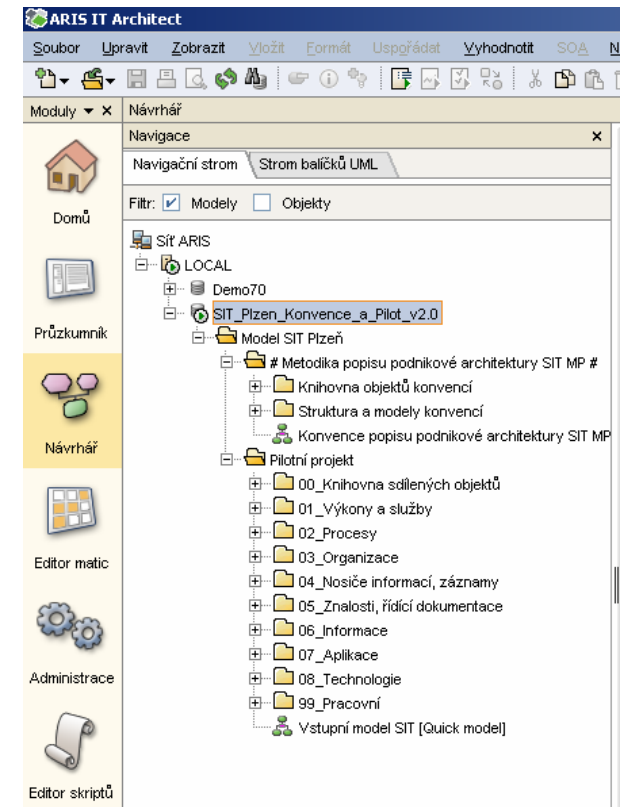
ARIS IT Architect

Soubor Upravit Zobrazit Vložit Formát Uspořádat Vyhodnotit SOA N

Moduly ▾ × Návrhář

Navigace ×

Navigační strom Strom balíčků UML

Filtr: Modely Objekty

Domů

Průzkumník

Návrhář

Editor matic

Administrace

Editor skriptů

Síť ARIS
LOCAL
Demo70
SIT_Plzen_Konvence_a_Pilot_v2.0
Model SIT Plzeň
# Metodika popisu podnikové architektury SIT MP #
Knihovna objektů konvencí
Struktura a modely konvencí
Konvence popisu podnikové architektury SIT MP
Pilotní projekt
00_Knihovna sdílených objektů
01_Výkony a služby
02_Procesy
03_Organizace
04_Nosiče informací, záznamy
05_Znalosti, řídící dokumentace
06_Informace
07_Aplikace
08_Technologie
99_Pracovní
Vstupní model SIT [Quick model]